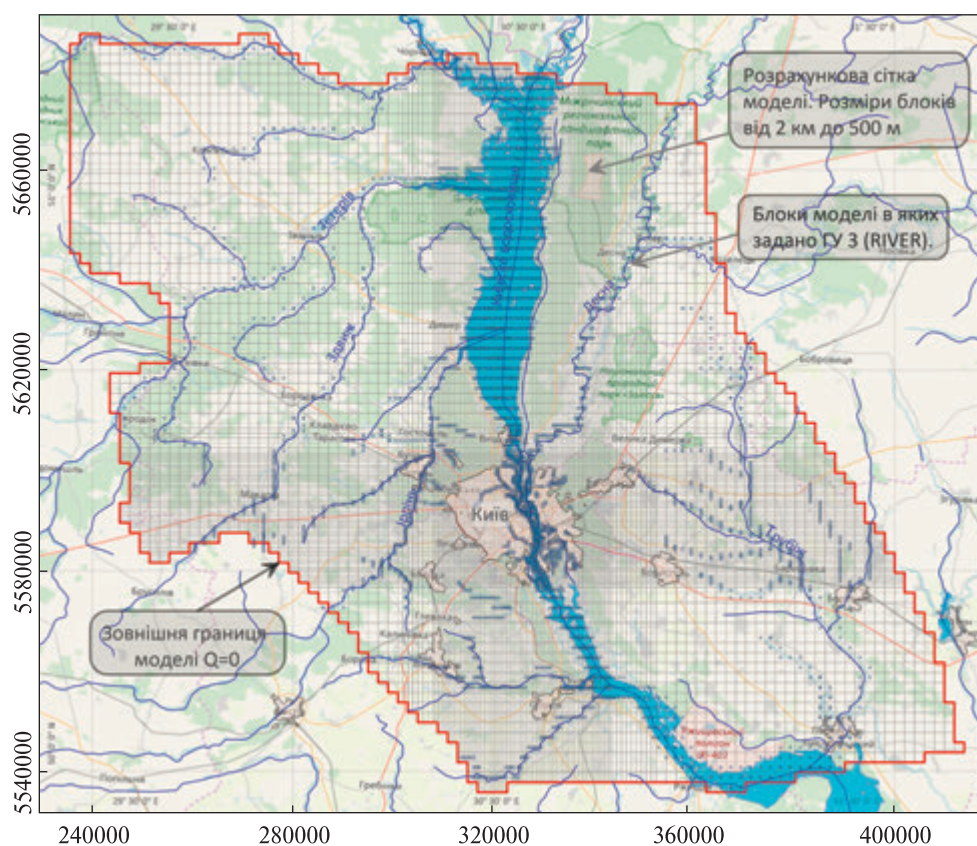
Розрахункова сітка моделі. Розміри блоків від 2 км до 500 м

Блоки моделі в яких задано ГУ 3 (RIVER).

Зовнішня границя моделі Q=0

Київ

Тетерів

Здвиж

Ірпінь

Десна

Трубіж

5660000

5620000

5580000

5540000

240000

280000

320000

360000

400000